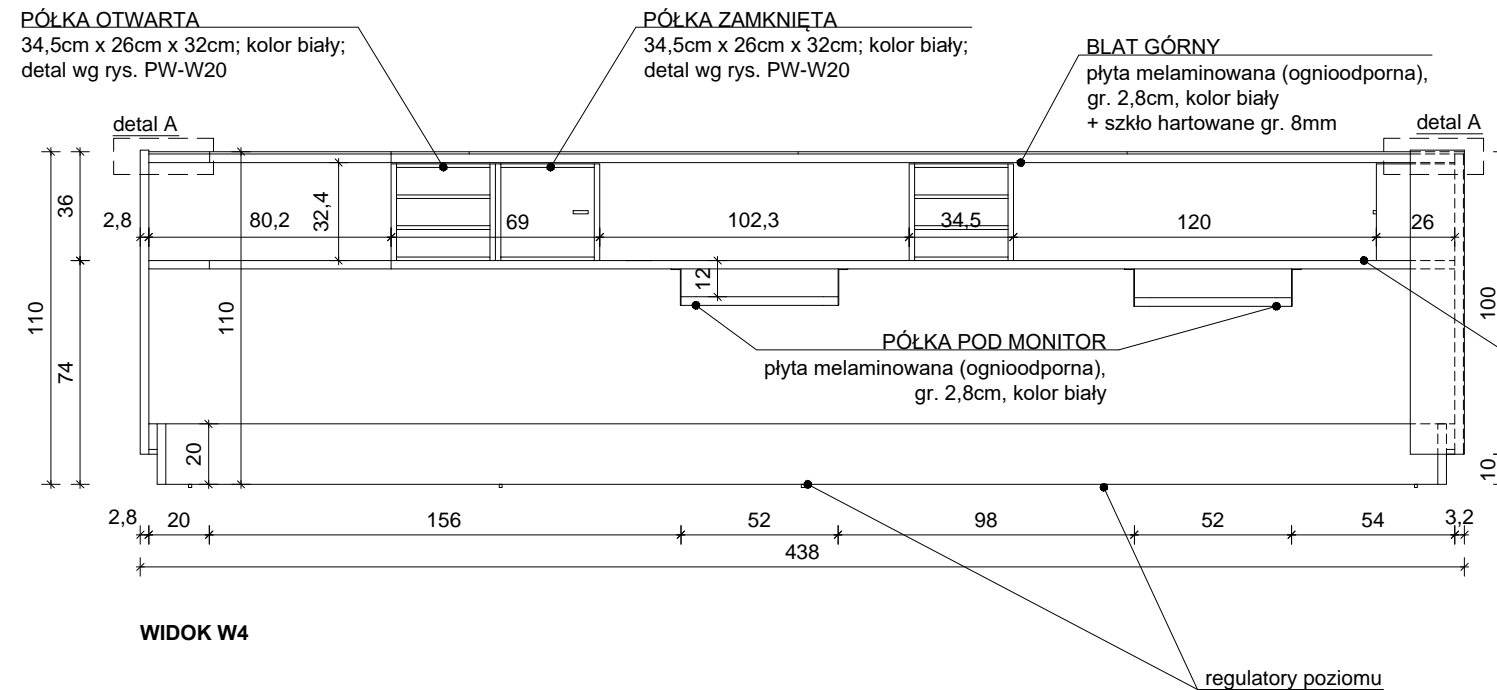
PÓŁKA OTWARTA
34,5cm x 26cm x 32cm; kolor biały;
detal wg rys. PW-W20

PÓŁKA ZAMKNIĘTA
34,5cm x 26cm x 32cm; kolor biały;
detal wg rys. PW-W20

BLAT GÓRNY
płyta melaminowana (ognioodporna),
gr. 2,8cm, kolor biały
+ szkło hartowane gr. 8mm

detal A

detal A

36
110
74
2,8
80,2
32,4
110
69
102,3
34,5
120
26
12
100
20
10

PÓŁKA POD MONITOR
płyta melaminowana (ognioodporna),
gr. 2,8cm, kolor biały

2,8
20
156
52
98
52
54
3,2
438

WIDOK W4

regulatory poziomu